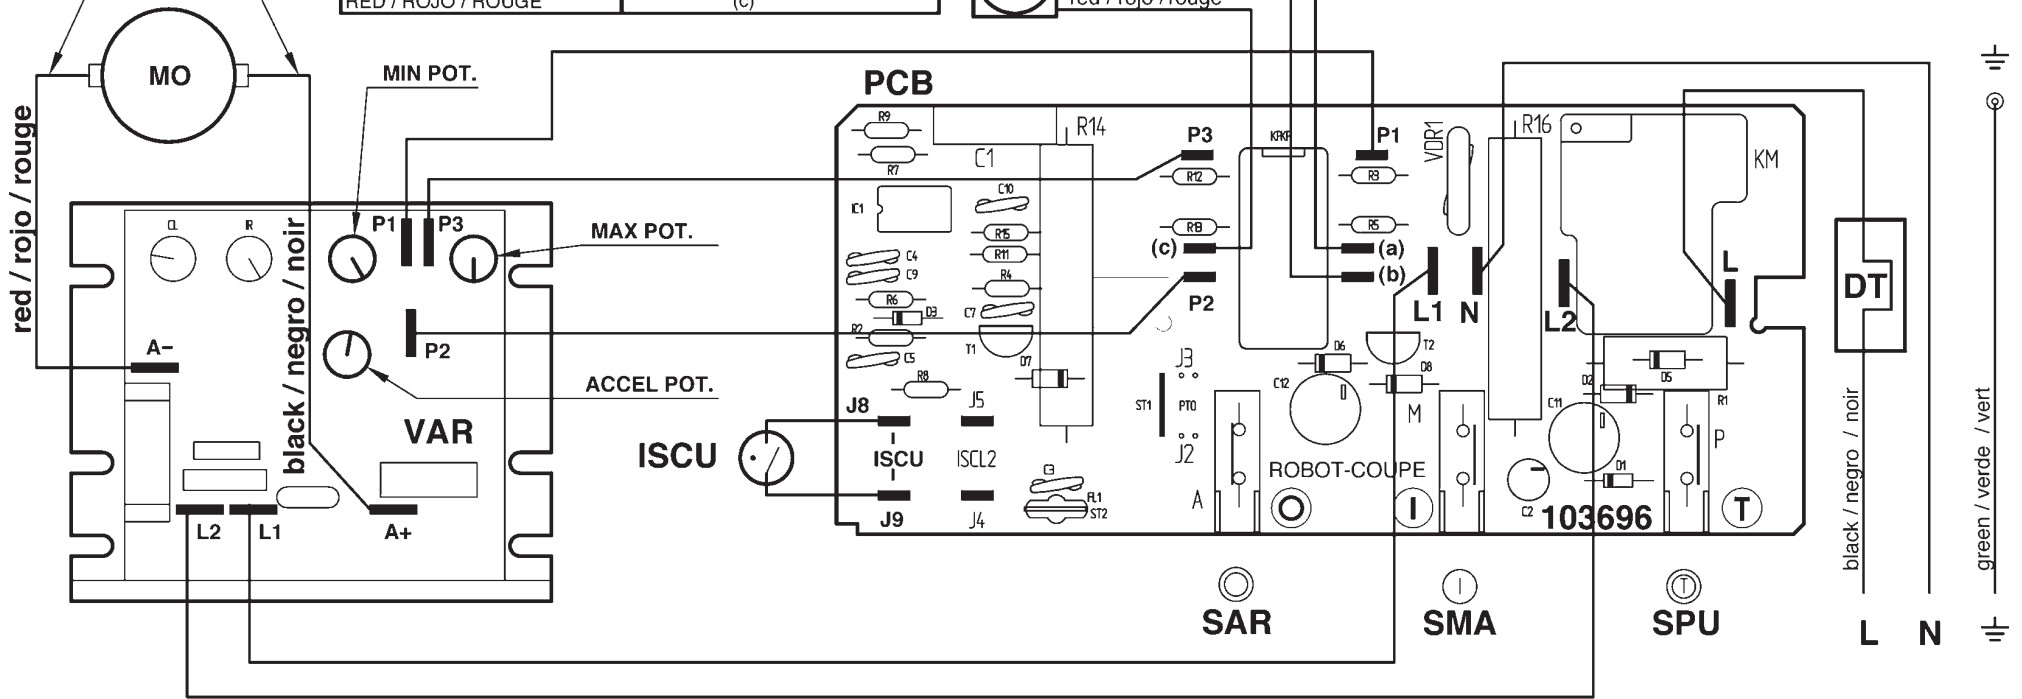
RED / ROJO / ROUGE
(c)
red / rojo / rouge
MO
MIN POT.
PCB
R14
C1
R9
R7
IC1
C10
R15
R11
R4
C4
C9
R6
D3
R2
C7
C5
T1
D7
R8
J5
P3
R12
R13
(c)
P2
KFKP
P1
R3
R5
(a)
(b)
VDR1
R16
KM
L1
N
L2
L
DT
red / rojo / rouge
P1
P3
MAX POT.
P2
ACCEL POT.
black / negro / noir
VAR
A−
A+
L2
L1
ISCU
J8
ISCU
J9
ISCL2
J4
C3
RL1
ST2
ST1
PTO
J3
J2
A
C12
D6
T2
D8
M
ROBOT-COUPE
C11
D2
D5
R1
P
D1
C2
103696
SAR
SMA
SPU
black / negro / noir
green / verde / vert
L
N